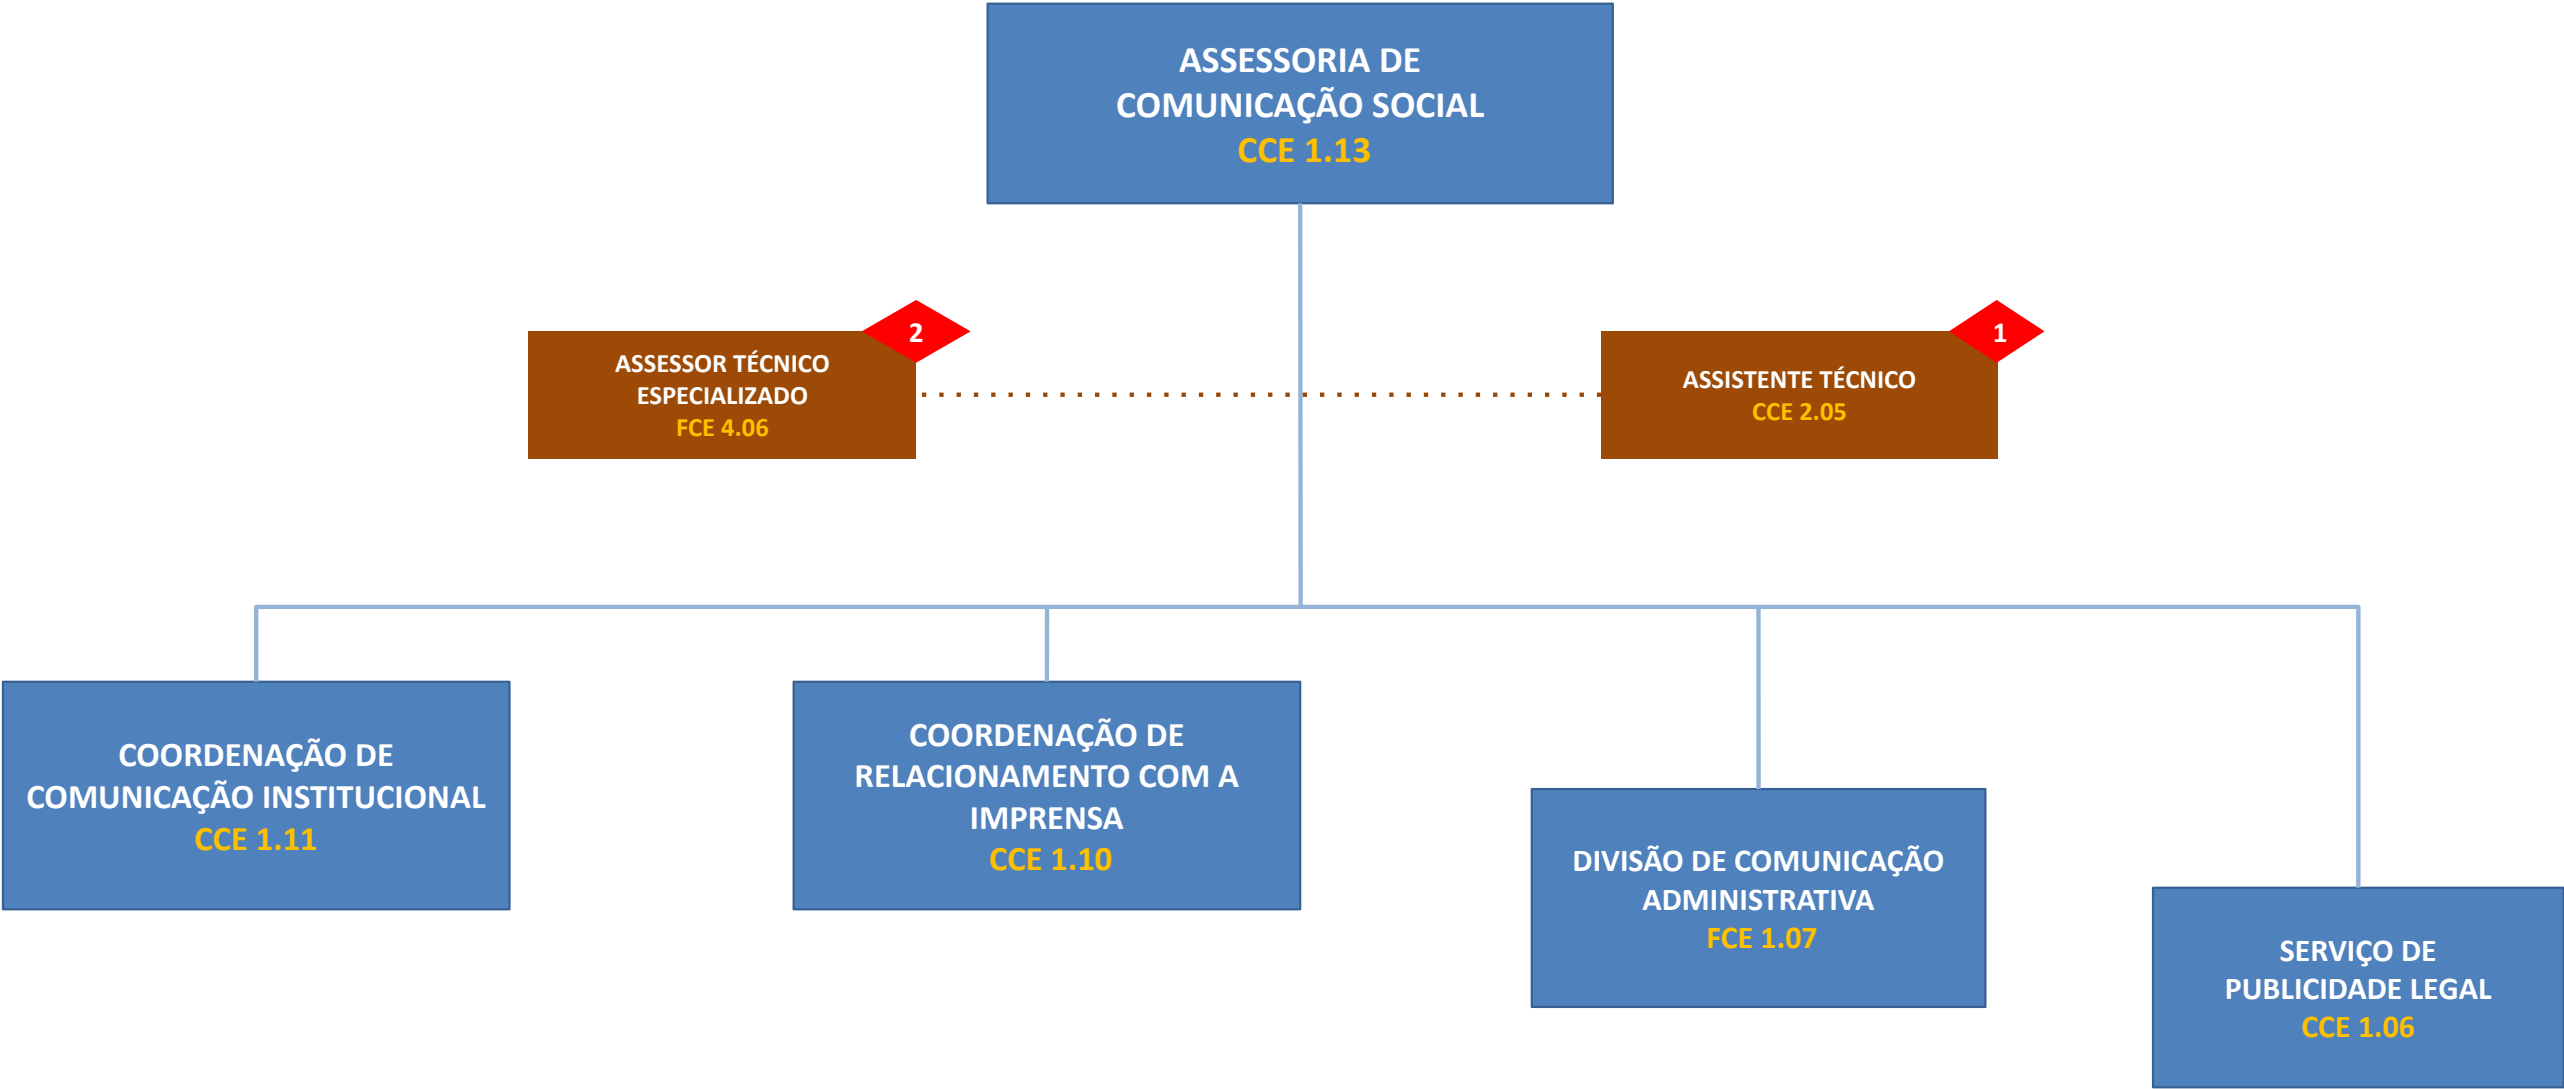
ASSESSORIA DE COMUNICAÇÃO SOCIAL
CCE 1.13

2
ASSESSOR TÉCNICO ESPECIALIZADO
FCE 4.06

1
ASSISTENTE TÉCNICO
CCE 2.05

COORDENAÇÃO DE COMUNICAÇÃO INSTITUCIONAL
CCE 1.11

COORDENAÇÃO DE RELACIONAMENTO COM A IMPRENSA
CCE 1.10

DIVISÃO DE COMUNICAÇÃO ADMINISTRATIVA
FCE 1.07

SERVIÇO DE PUBLICIDADE LEGAL
CCE 1.06